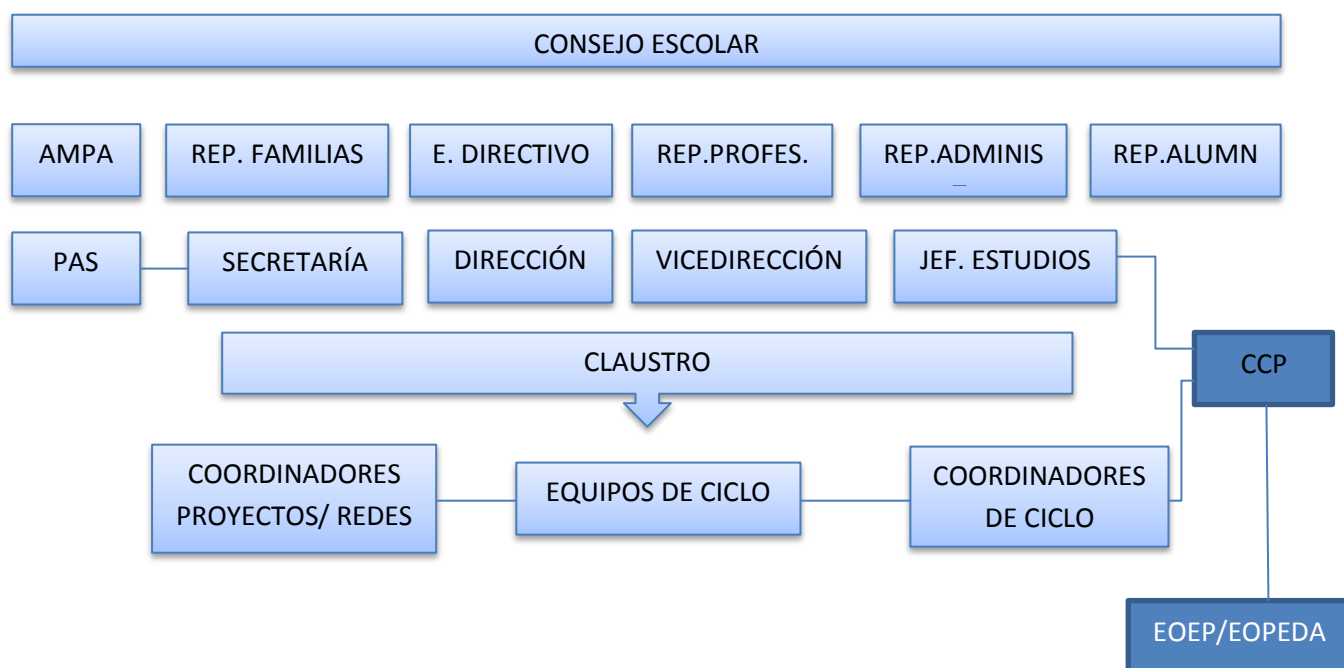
CONSEJO ESCOLAR

AMPA

REP. FAMILIAS

E. DIRECTIVO

REP.PROFES.

REP.ADMINIS

REP.ALUMN

PAS

SECRETARÍA

DIRECCIÓN

VICEDIRECCIÓN

JEF. ESTUDIOS

CLAUSTRO

CCP

COORDINADORES PROYECTOS/ REDES

EQUIPOS DE CICLO

COORDINADORES DE CICLO

EOEP/EOPEDA